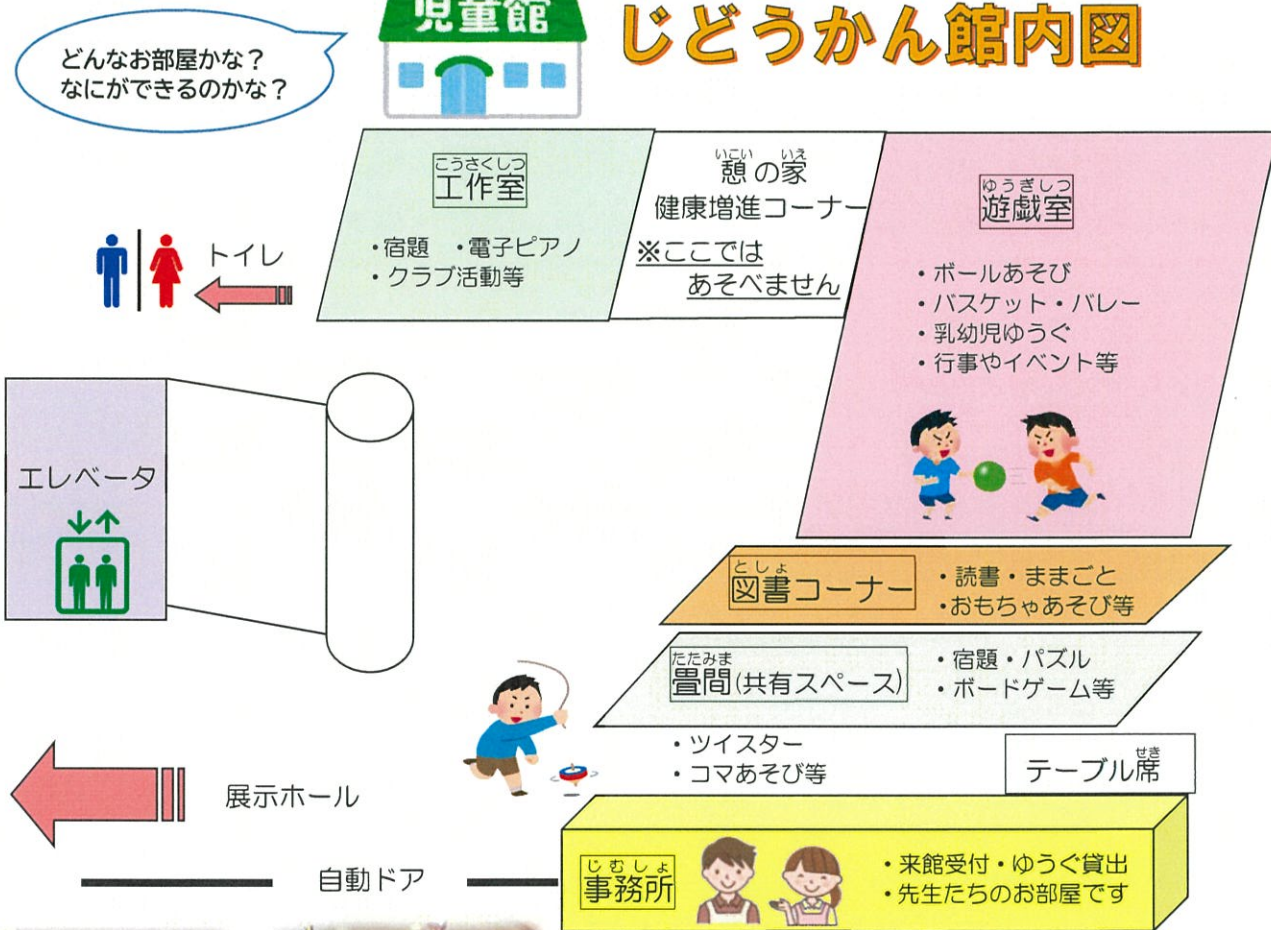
どんなお部屋かな？
なにができるのかな？

児童館

じどうかん館内図

こうさくしつ
工作室
・宿題　・電子ピアノ
・クラブ活動等

いこい　いえ
憩の家
健康増進コーナー
※ここでは
あそべません

ゆうぎしつ
遊戯室
・ボールあそび
・バスケット・バレー
・乳幼児ゆうぐ
・行事やイベント等

トイレ

エレベータ

としょ
図書コーナー
・読書・ままごと
・おもちゃあそび等

たたみま
畳間(共有スペース)
・宿題・パズル
・ボードゲーム等

・ツイスター
・コマあそび等

せき
テーブル席

展示ホール

自動ドア

じむしょ
事務所
・来館受付・ゆうぐ貸出
・先生たちのお部屋です